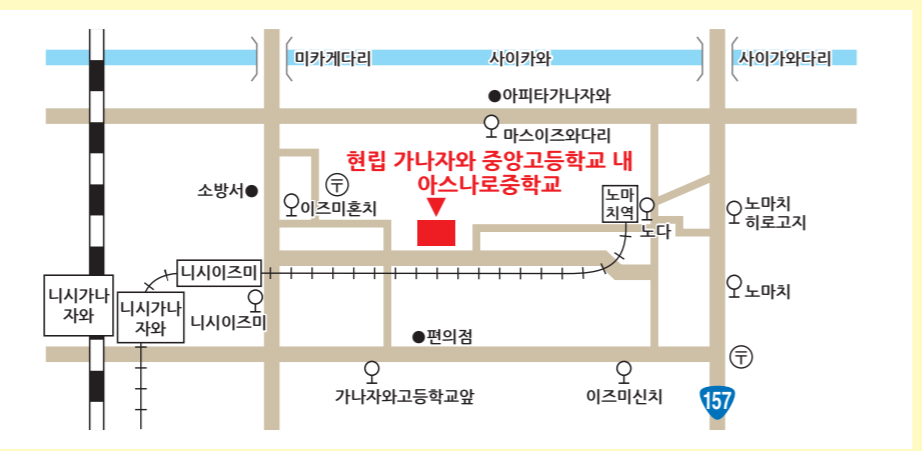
미카게다리

사이카와

사이가와다리

●아피타가나자와

마스이즈와다리

현립 가나자와 중앙고등학교 내
아스나로중학교

소방서●

〒

이즈미혼치

노마
치역

노다

노마치
히로고지

니시이즈미

니시가나
자와

니시가나
자와

니시이즈미

노마치

●편의점

〒

가나자와고등학교앞

이즈미신치

157